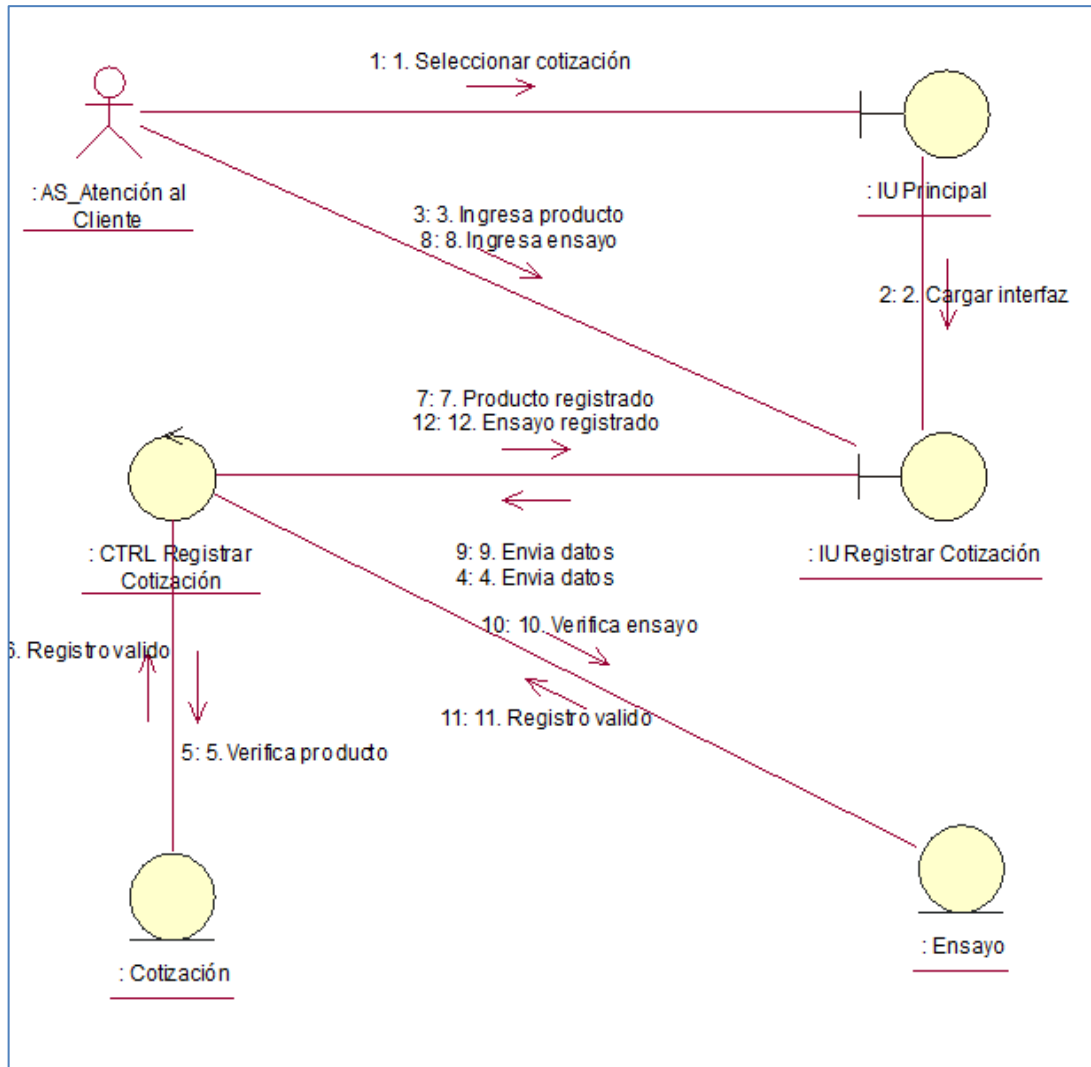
1: 1. Seleccionar cotización

: AS_Atención al Cliente

: IU Principal

3: 3. Ingresa producto
8: 8. Ingresa ensayo

2: 2. Cargar interfaz

7: 7. Producto registrado
12: 12. Ensayo registrado

: CTRL Registrar Cotización

: IU Registrar Cotización

9: 9. Envia datos
4: 4. Envia datos

10: 10. Verifica ensayo

6. Registro valido

11: 11. Registro valido

5: 5. Verifica producto

: Cotización

: Ensayo